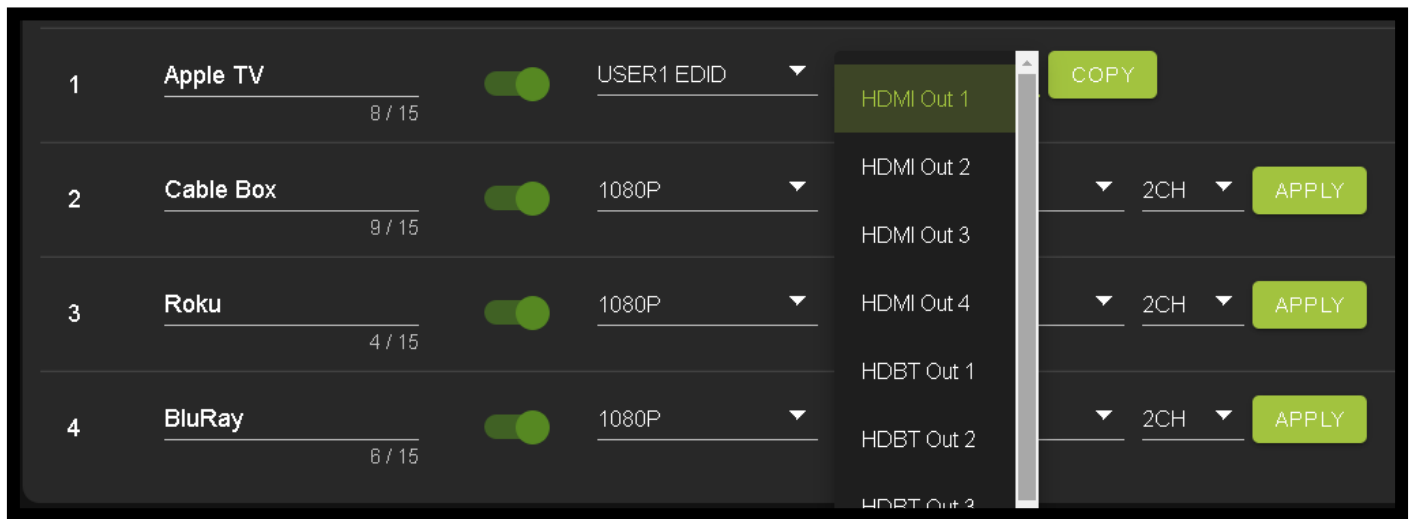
1
Apple TV
8 / 15
USER1 EDID
COPY

2
Cable Box
9 / 15
1080P
2CH
APPLY

3
Roku
4 / 15
1080P
2CH
APPLY

4
BluRay
6 / 15
1080P
2CH
APPLY

HDMI Out 1
HDMI Out 2
HDMI Out 3
HDMI Out 4
HDBT Out 1
HDBT Out 2
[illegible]